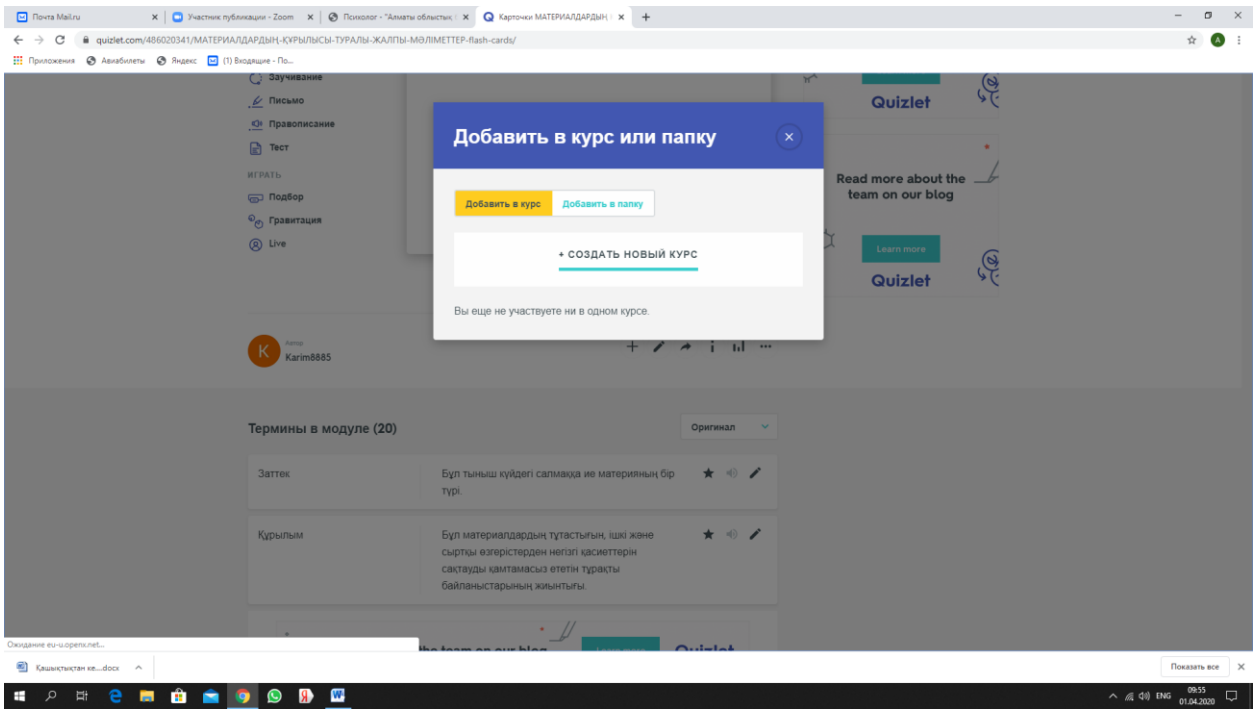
Почта Mail.ru | Участник публикации - Zoom | Психолог - "Алматы облысты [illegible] | Карточки МАТЕРИАЛДАРДЫҢ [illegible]

quizlet.com/486020341/МАТЕРИАЛДАРДЫҢ-ҚҰРЫЛЫСЫ-ТУРАЛЫ-ЖАЛПЫ-МӘЛІМЕТТЕР-flash-cards/

Приложения | Авиабилеты | Яндекс | (1) Входящие - По...

Заучивание
Письмо
Правописание
Тест
ИГРАТЬ
Подбор
Гравитация
Live

Quizlet

Read more about the team on our blog

Learn more

Quizlet

Добавить в курс или папку

Добавить в курс | Добавить в папку

+ СОЗДАТЬ НОВЫЙ КУРС

Вы еще не участвуете ни в одном курсе.

Автор
Karim8885

Термины в модуле (20)

Оригинал

Заттек | Бұл тыныш күйдегі салмаққа ие материяның бір түрі.

Құрылым | Бұл материалдардың тұтастығын, ішкі және сыртқы өзгерістерден негізгі қасиеттерін сақтауды қамтамасыз ететін тұрақты байланыстарының жиынтығы.

the team on our blog

Quizlet

Ожидание eu-u.openx.net...

Қашықтықтан ке....docx

Показать все

ENG 09:55 01.04.2020